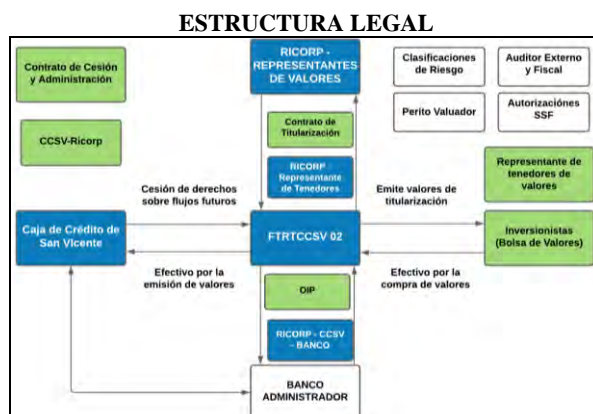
ESTRUCTURA LEGAL

Contrato de Cesión y Administración

CCSV-Ricorp

RICORP - REPRESENTANTES DE VALORES

Contrato de Titularización

RICORP Representante de Tenedores

Clasificaciones de Riesgo

Auditor Externo y Fiscal

Perito Valuador

Autorizaciones SSF

Representante de tenedores de valores

Cesión de derechos sobre flujos futuros

Emite valores de titularización

Caja de Crédito de San Vicente

FTRTCCSV 02

Inversionistas (Bolsa de Valores)

Efectivo por la emisión de valores

Efectivo por la compra de valores

OIP

RICORP - CCSV - BANCO

BANCO ADMINISTRADOR